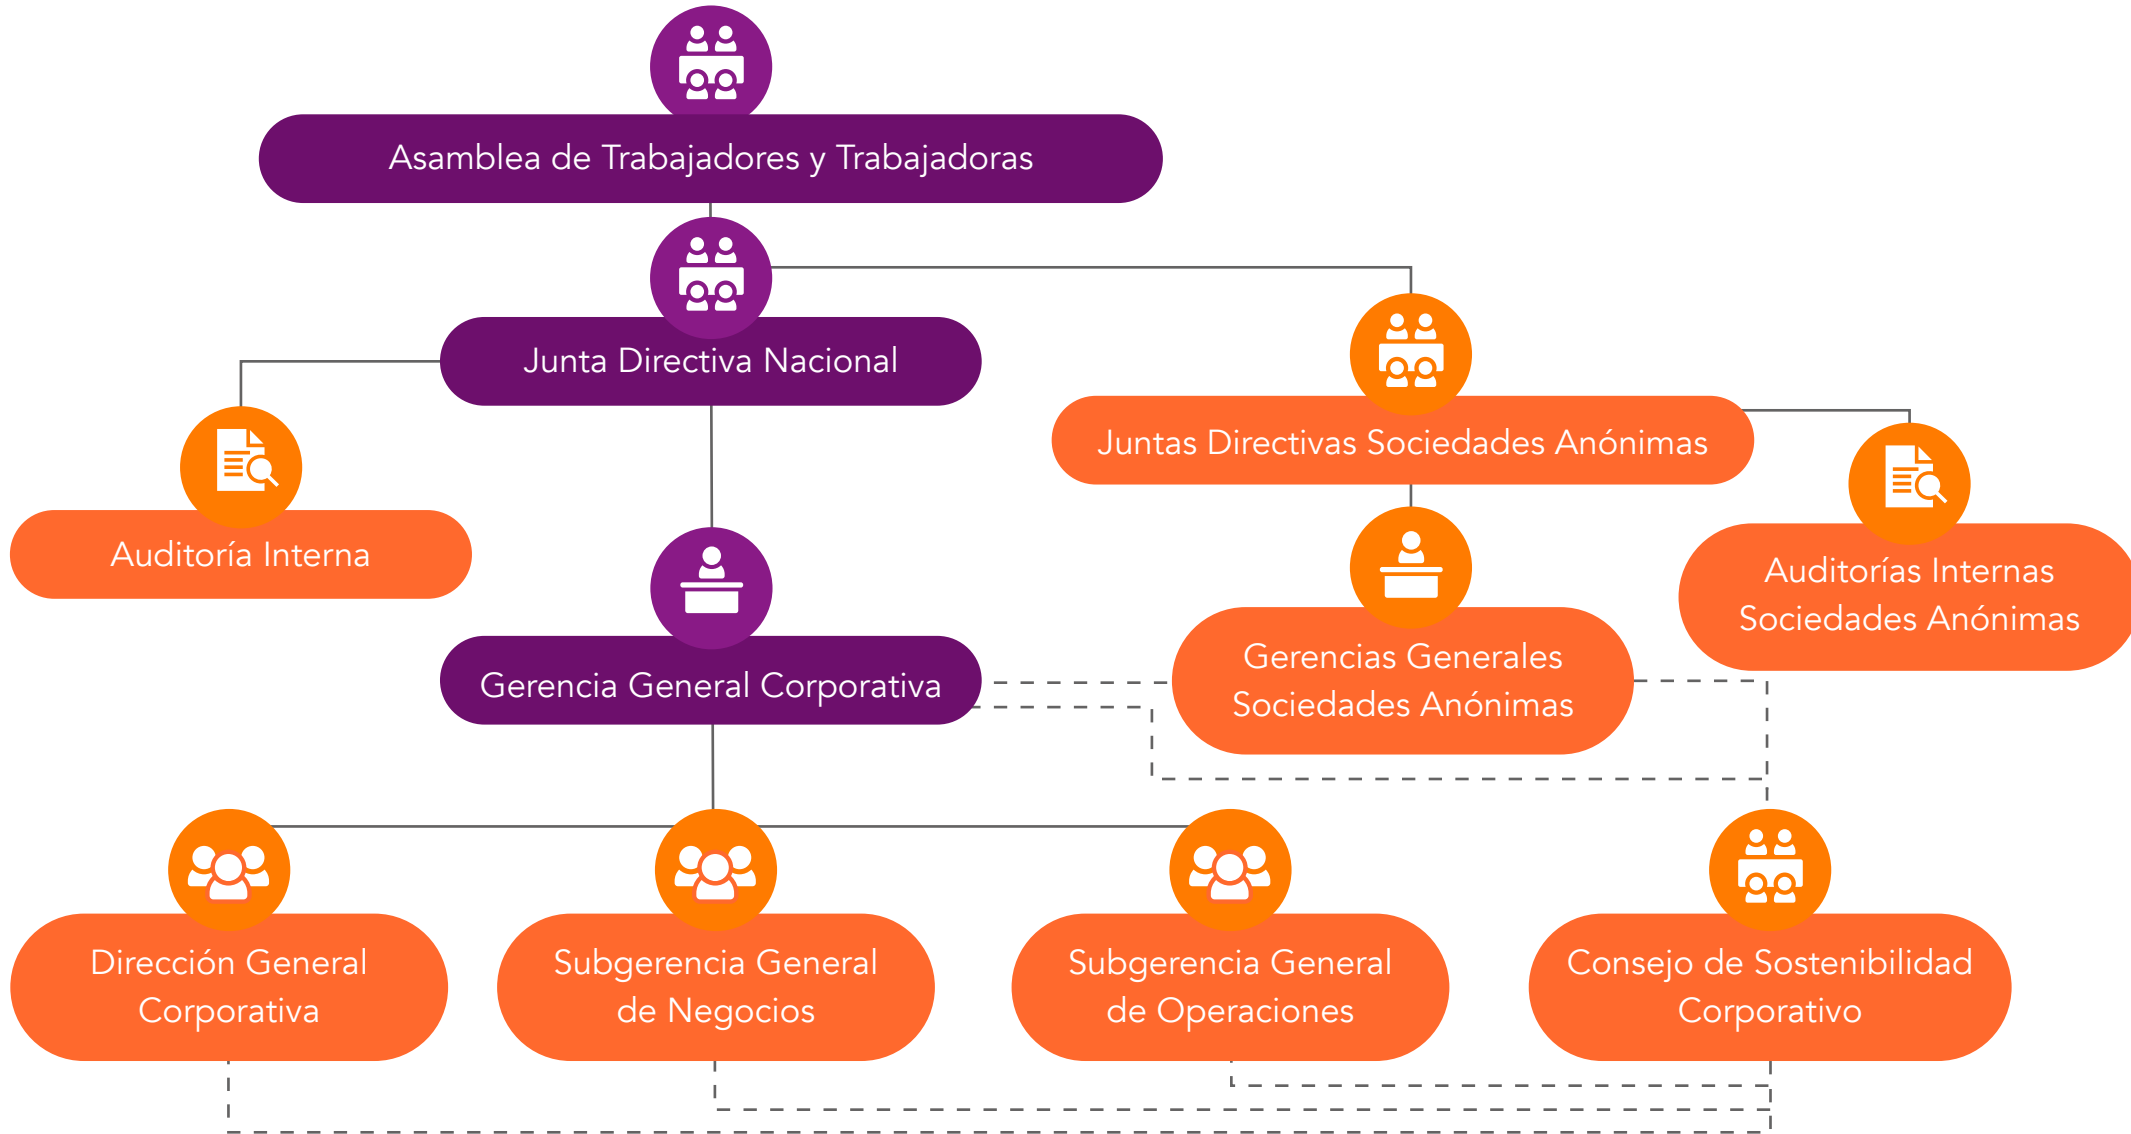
Asamblea de Trabajadores y Trabajadoras

Junta Directiva Nacional

Juntas Directivas Sociedades Anónimas

Auditoría Interna

Auditorías Internas Sociedades Anónimas

Gerencias Generales Sociedades Anónimas

Gerencia General Corporativa

Dirección General Corporativa

Subgerencia General de Negocios

Subgerencia General de Operaciones

Consejo de Sostenibilidad Corporativo